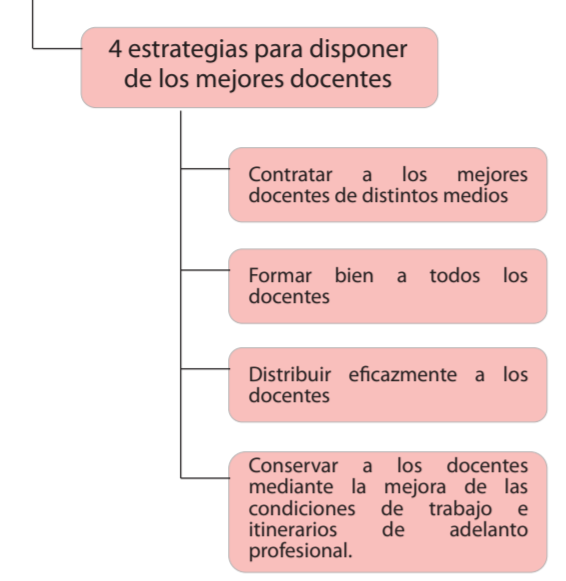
4 estrategias para disponer de los mejores docentes

Contratar a los mejores docentes de distintos medios

Formar bien a todos los docentes

Distribuir eficazmente a los docentes

Conservar a los docentes mediante la mejora de las condiciones de trabajo e itinerarios de adelanto profesional.